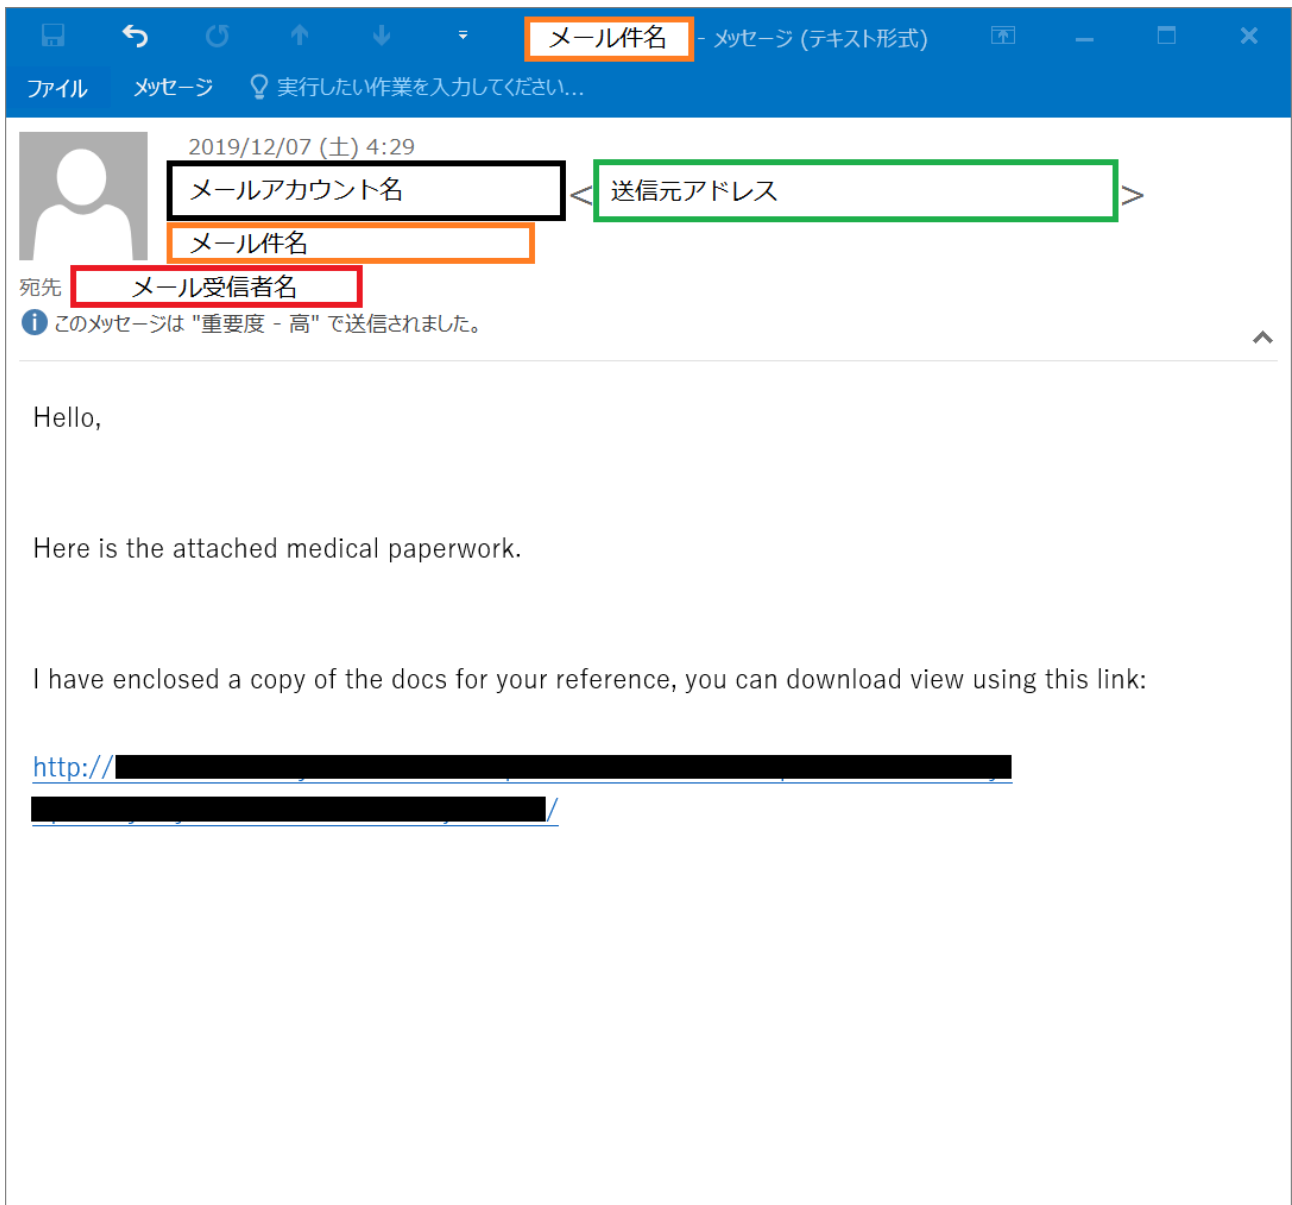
メール件名 - メッセージ (テキスト形式)

ファイル　メッセージ　実行したい作業を入力してください...

2019/12/07 (土) 4:29
メールアカウント名 < 送信元アドレス >
メール件名
宛先 メール受信者名
このメッセージは "重要度 - 高" で送信されました。

Hello,

Here is the attached medical paperwork.

I have enclosed a copy of the docs for your reference, you can download view using this link:

http://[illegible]
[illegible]/